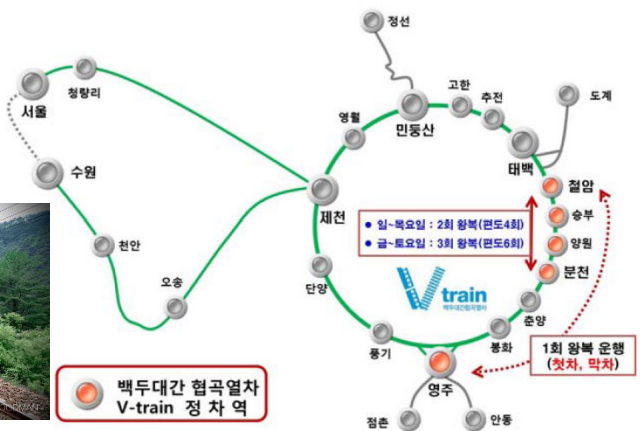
정선

서울

청량리

고한

추전

도계

영월

민둥산

태백

수원

제천

철암

승부

• 일~목요일 : 2회 왕복(편도4회)

• 금~토요일 : 3회 왕복(편도6회)

양원

천안

분천

단양

V train

백두대간협곡열차

오송

춘양

풍기

봉화

1회 왕복 운행

(첫차, 막차)

영주

백두대간 협곡열차

V-train 정차역

점촌

안동